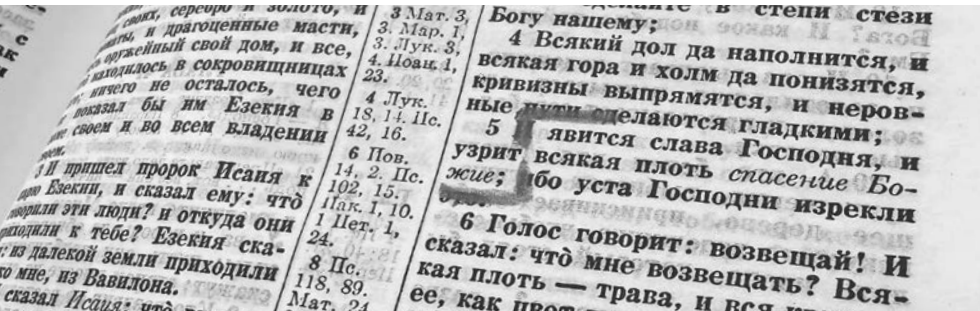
своих, серебро и золото, и ароматы, и драгоценные масти, и весь оружейный свой дом, и все, что находилось в сокровищницах его; ничего не осталось, чего не показал бы им Езекия в доме своем и во всем владении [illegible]

3 И пришел пророк Исаия к царю Езекии, и сказал ему: что говорили эти люди? и откуда они приходили к тебе? Езекия сказал: из далекой земли приходили ко мне, из Вавилона.
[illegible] сказал Исаия: что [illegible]

3 Мат. 3, 3. Мар. 1, 3. Лук. 3, 4. Иоан. 1, 23.
4 Лук. 18, 14. Ис. 42, 16.
6 Пов. 14, 2. Пс. 102, 15. Иак. 1, 10. 1 Пет. 1, 24.
8 Пс. 118, 89. Мат. 24

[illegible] в степи стези Богу нашему;
4 Всякий дол да наполнится, и всякая гора и холм да понизятся, кривизны выпрямятся, и неровные пути сделаются гладкими;
5 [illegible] явится слава Господня, и узрит всякая плоть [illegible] жие; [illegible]бо уста Господни изрекли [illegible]
6 Голос говорит: возвещай! И сказал: что мне возвещать? Всякая плоть — трава, и вся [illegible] ее, как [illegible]